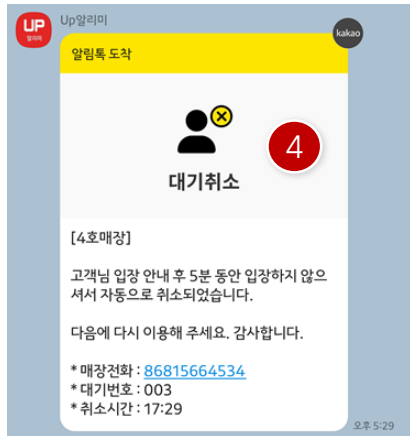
UP
알리미

Up알리미

kakao

알림톡 도착

4

대기취소

[4호매장]

고객님 입장 안내 후 5분 동안 입장하지 않으셔서 자동으로 취소되었습니다.

다음에 다시 이용해 주세요. 감사합니다.

* 매장전화 : 86815664534
* 대기번호 : 003
* 취소시간 : 17:29

오후 5:29